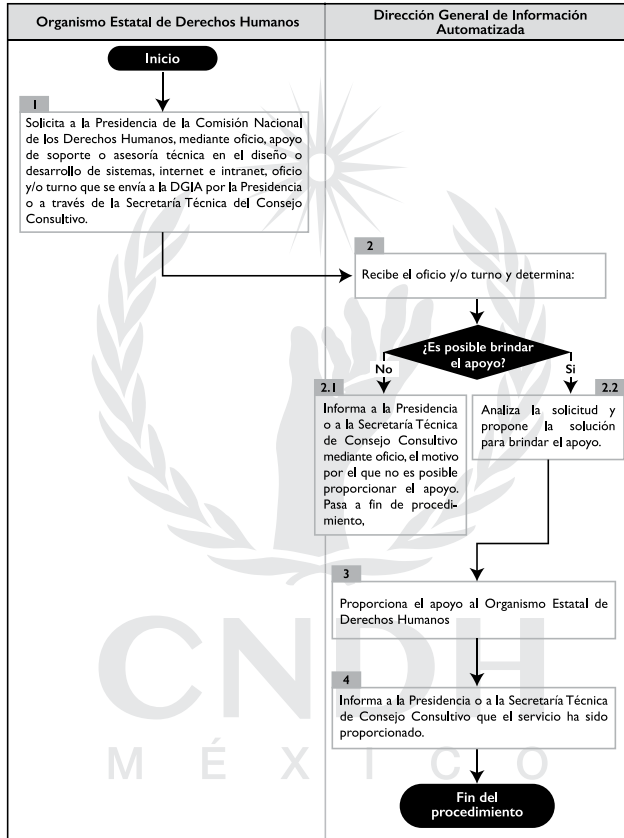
| Organismo Estatal de Derechos Humanos | Dirección General de Información Automatizada |
|---|---|

Inicio

1

Solicita a la Presidencia de la Comisión Nacional de los Derechos Humanos, mediante oficio, apoyo de soporte o asesoría técnica en el diseño o desarrollo de sistemas, internet e intranet, oficio y/o turno que se envía a la DGIA por la Presidencia o a través de la Secretaría Técnica del Consejo Consultivo.

2

Recibe el oficio y/o turno y determina:

¿Es posible brindar el apoyo?

No

Si

2.1

Informa a la Presidencia o a la Secretaría Técnica de Consejo Consultivo mediante oficio, el motivo por el que no es posible proporcionar el apoyo. Pasa a fin de procedimiento,

2.2

Analiza la solicitud y propone la solución para brindar el apoyo.

3

Proporciona el apoyo al Organismo Estatal de Derechos Humanos

4

Informa a la Presidencia o a la Secretaría Técnica de Consejo Consultivo que el servicio ha sido proporcionado.

Fin del procedimiento

CNDH
MÉXICO